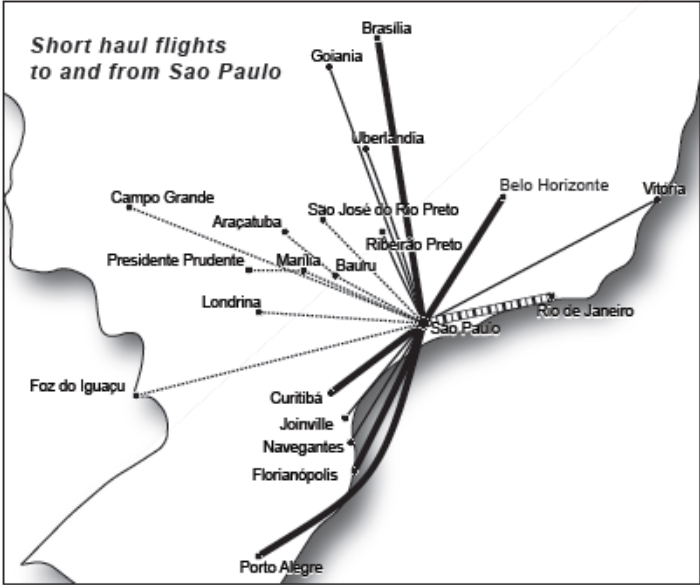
Short haul flights
to and from Sao Paulo

Brasília
Goiania
Uberlandia
Belo Horizonte
Vitoria
Campo Grande
Araçatuba
São José do Rio Preto
Ribeirão Preto
Presidente Prudente
Marilia
Bauru
Londrina
São Paulo
Rio de Janeiro
Foz do Iguaçu
Curitibá
Joinville
Navegantes
Florianópolis
Porto Alegre